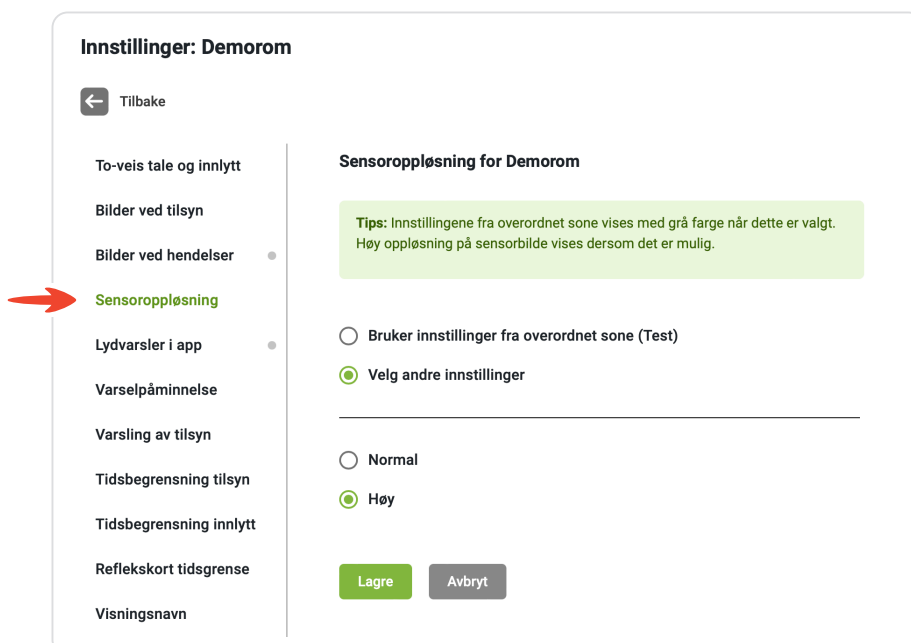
Innstillinger: Demorom

Tilbake

To-veis tale og innlytt

Bilder ved tilsyn

Bilder ved hendelser

Sensoroppløsning

Lydvarsler i app

Varselpåminnelse

Varsling av tilsyn

Tidsbegrensning tilsyn

Tidsbegrensning innlytt

Reflekskort tidsgrense

Visningsnavn

Sensoroppløsning for Demorom

Tips: Innstillingene fra overordnet sone vises med grå farge når dette er valgt. Høy oppløsning på sensorbilde vises dersom det er mulig.

Bruker innstillinger fra overordnet sone (Test)

Velg andre innstillinger

Normal

Høy

Lagre

Avbryt